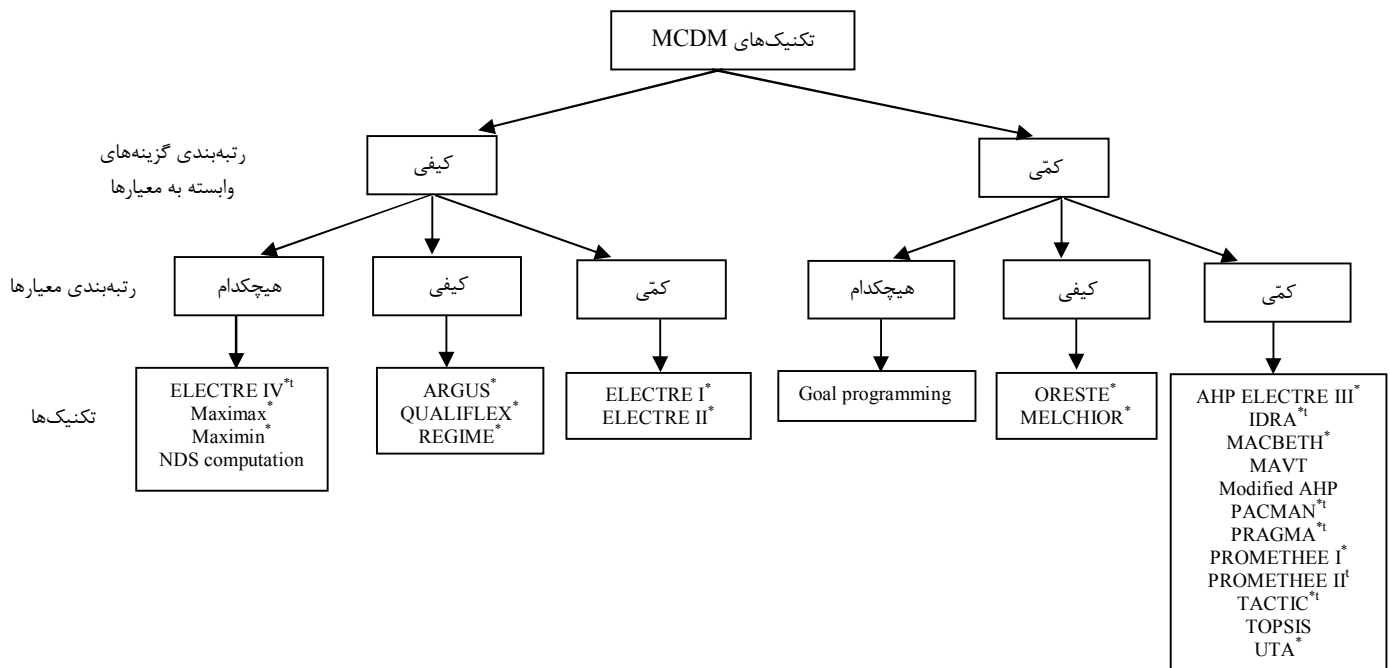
تکنیک‌های MCDM

رتبه‌بندی گزینه‌های وابسته به معیارها

کیفی

کمّی

رتبه‌بندی معیارها

هیچکدام

کیفی

کمّی

هیچکدام

کیفی

کمّی

تکنیک‌ها

ELECTRE IV$^{*t}$
Maximax$^{*}$
Maximin$^{*}$
NDS computation

ARGUS$^{*}$
QUALIFLEX$^{*}$
REGIME$^{*}$

ELECTRE I$^{*}$
ELECTRE II$^{*}$

Goal programming

ORESTE$^{*}$
MELCHIOR$^{*}$

AHP ELECTRE III$^{*}$
IDRA$^{*t}$
MACBETH$^{*}$
MAVT
Modified AHP
PACMAN$^{*t}$
PRAGMA$^{*t}$
PROMETHEE I$^{*}$
PROMETHEE II$^{t}$
TACTIC$^{*t}$
TOPSIS
UTA$^{*}$